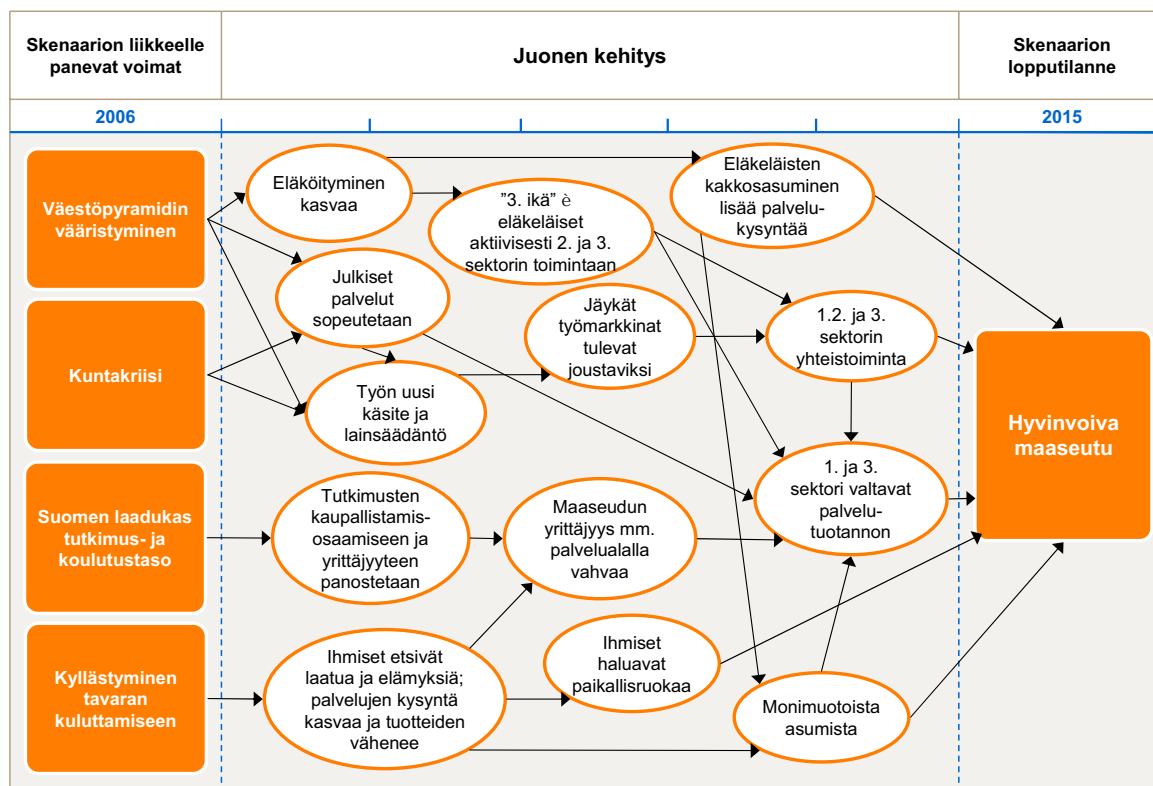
| Skenaarion liikkeelle panevat voimat | Juonen kehitys | Skenaarion lopputilanne |
|---|---|---|
| 2006 | | 2015 |

Väestöpyramidin vääristyminen

Kuntakriisi

Suomen laadukas tutkimus- ja koulutustaso

Kyllästyminen tavaran kuluttamiseen

Eläköityminen kasvaa

”3. ikä” è eläkeläiset aktiivisesti 2. ja 3. sektorin toimintaan

Eläkeläisten kakkosasuminen lisää palvelukysyntää

Julkiset palvelut sopeutetaan

Jäykät työmarkkinat tulevat joustaviksi

1.2. ja 3. sektorin yhteistoiminta

Työn uusi käsite ja lainsäädäntö

1. ja 3. sektori valtavat palvelutuotannon

Tutkimusten kaupallistamisosaamiseen ja yrittäjyyteen panostetaan

Maaseudun yrittäjyys mm. palvelualalla vahvaa

Ihmiset etsivät laatua ja elämyksiä; palvelujen kysyntä kasvaa ja tuotteiden vähenee

Ihmiset haluavat paikallisruokaa

Monimuotoista asumista

Hyvinvoiva maaseutu